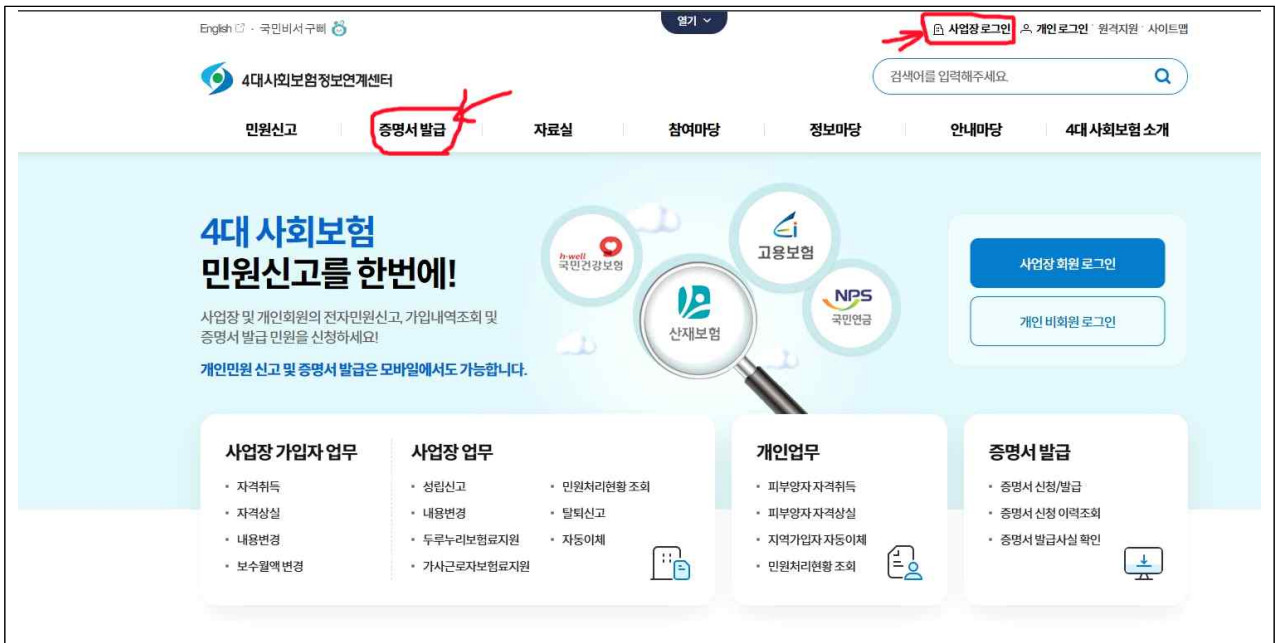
English · 국민비서 구삐

열기

사업장 로그인 개인 로그인 원격지원 사이트맵

4대사회보험정보연계센터

검색어를 입력해주세요.

민원신고 증명서 발급 자료실 참여마당 정보마당 안내마당 4대 사회보험 소개

4대 사회보험
민원신고를 한번에!

사업장 및 개인회원의 전자민원신고, 가입내역조회 및 증명서 발급 민원을 신청하세요!

개인민원 신고 및 증명서 발급은 모바일에서도 가능합니다.

h-well 국민건강보험

고용보험

NPS 국민연금

산재보험

사업장 회원 로그인

개인 비회원 로그인

사업장 가입자 업무
· 자격취득
· 자격상실
· 내용변경
· 보수월액 변경

사업장 업무
· 성립신고
· 내용변경
· 두루누리보험료지원
· 가사근로자보험료지원
· 민원처리현황 조회
· 탈퇴신고
· 자동이체

개인업무
· 피부양자 자격취득
· 피부양자 자격상실
· 지역가입자 자동이체
· 민원처리현황 조회

증명서 발급
· 증명서 신청/발급
· 증명서 신청 이력조회
· 증명서 발급사실 확인